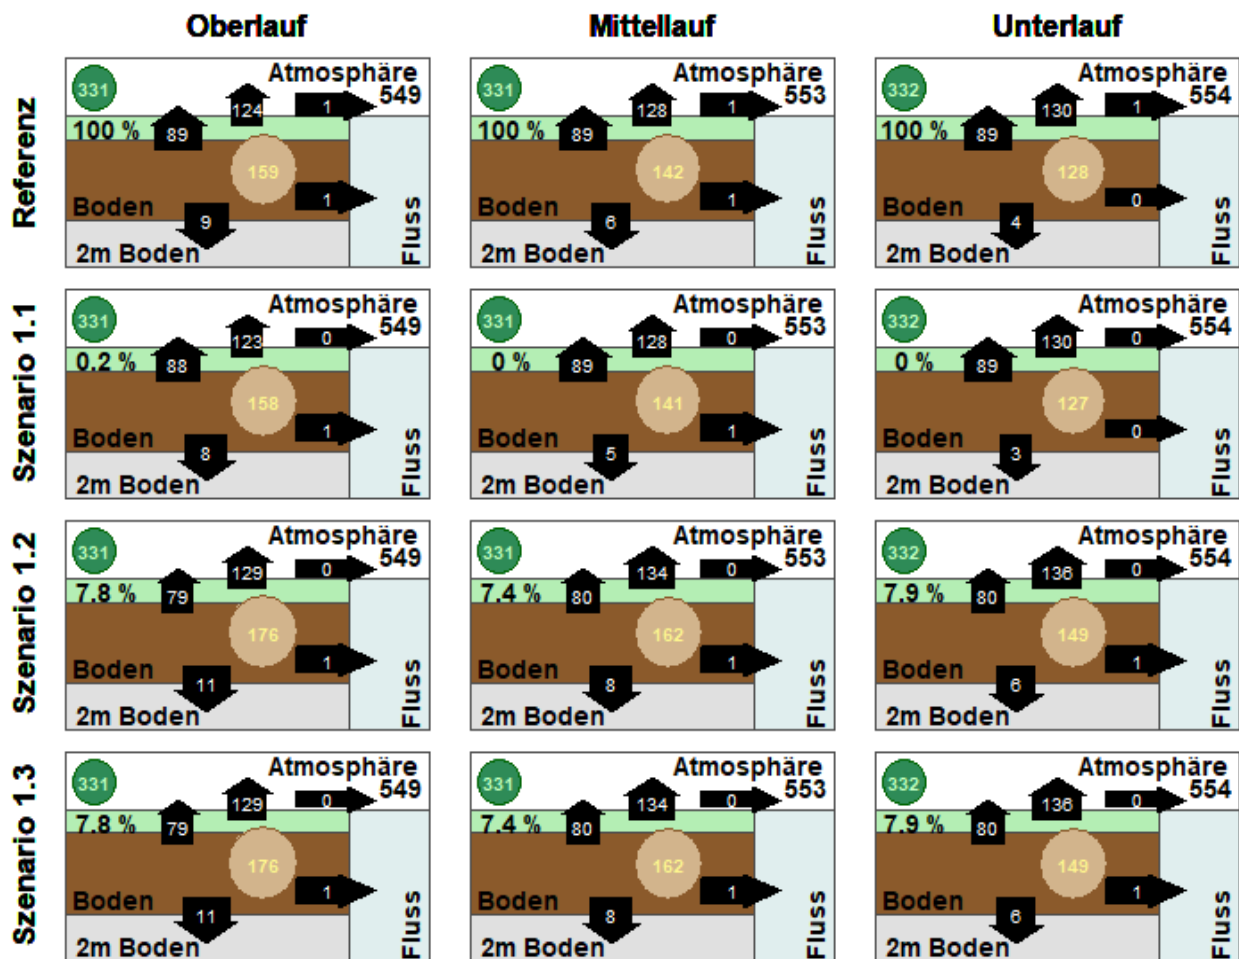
Oberlauf

Mittellauf

Unterlauf

Referenz

331
Atmosphäre
549
124
1
100 %
89
159
Boden
1
9
2m Boden
Fluss

331
Atmosphäre
553
128
1
100 %
89
142
Boden
1
6
2m Boden
Fluss

332
Atmosphäre
554
130
1
100 %
89
128
Boden
0
4
2m Boden
Fluss

Szenario 1.1

331
Atmosphäre
549
123
0
0.2 %
88
158
Boden
1
8
2m Boden
Fluss

331
Atmosphäre
553
128
0
0 %
89
141
Boden
1
5
2m Boden
Fluss

332
Atmosphäre
554
130
0
0 %
89
127
Boden
0
3
2m Boden
Fluss

Szenario 1.2

331
Atmosphäre
549
129
0
7.8 %
79
176
Boden
1
11
2m Boden
Fluss

331
Atmosphäre
553
134
0
7.4 %
80
162
Boden
1
8
2m Boden
Fluss

332
Atmosphäre
554
136
0
7.9 %
80
149
Boden
1
6
2m Boden
Fluss

Szenario 1.3

331
Atmosphäre
549
129
0
7.8 %
79
176
Boden
1
11
2m Boden
Fluss

331
Atmosphäre
553
134
0
7.4 %
80
162
Boden
1
8
2m Boden
Fluss

332
Atmosphäre
554
136
0
7.9 %
80
149
Boden
1
6
2m Boden
Fluss